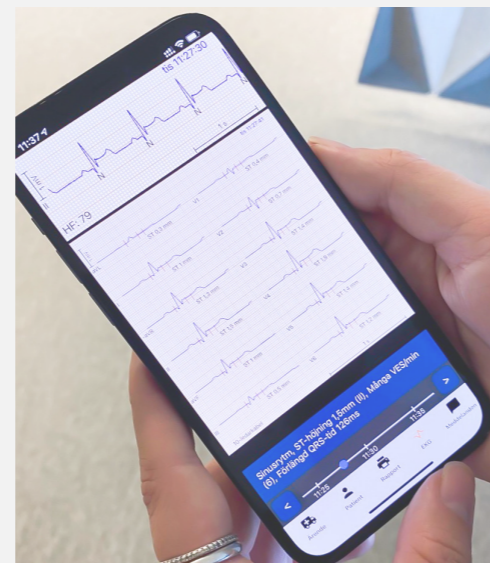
11:37
tis 11:27:30
N
N
N
HF: 79
V1
V2
V3
V4
V5
V6
ST 0,3 mm
ST 0,4 mm
ST 0,7 mm
ST 1,4 mm
ST 1,6 mm
ST 1 mm
ST 1,5 mm
ST 1,2 mm
ST 1,4 mm
ST 1 mm
ST 0,5 mm
Sinusrytm, ST-höjning 1,5mm (II), Många VES/min (6), Förlängd QRS-tid 126ms
<
>
11:25
11:30
11:35
Ärende
Patient
Rapport
EKG
Meddelanden